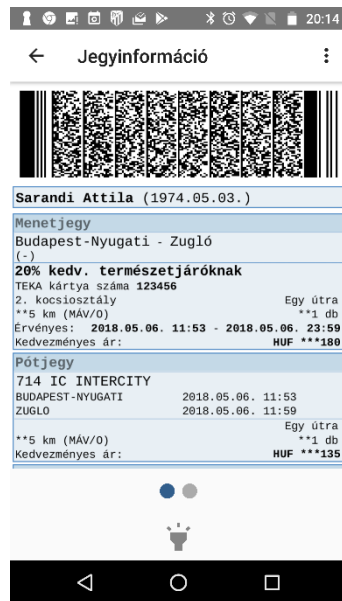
20:14

Jegyinformáció

Sarandi Attila (1974.05.03.)

Menetjegy
Budapest-Nyugati - Zugló
(-)
20% kedv. természetjáróknak
TEKA kártya száma 123456
2. kocsiosztály Egy útra
**5 km (MÁV/O) **1 db
Érvényes: 2018.05.06. 11:53 - 2018.05.06. 23:59
Kedvezményes ár: HUF ***180

Pótjegy
714 IC INTERCITY
BUDAPEST-NYUGATI 2018.05.06. 11:53
ZUGLO 2018.05.06. 11:59
Egy útra
**5 km (MÁV/O) **1 db
Kedvezményes ár: HUF ***135